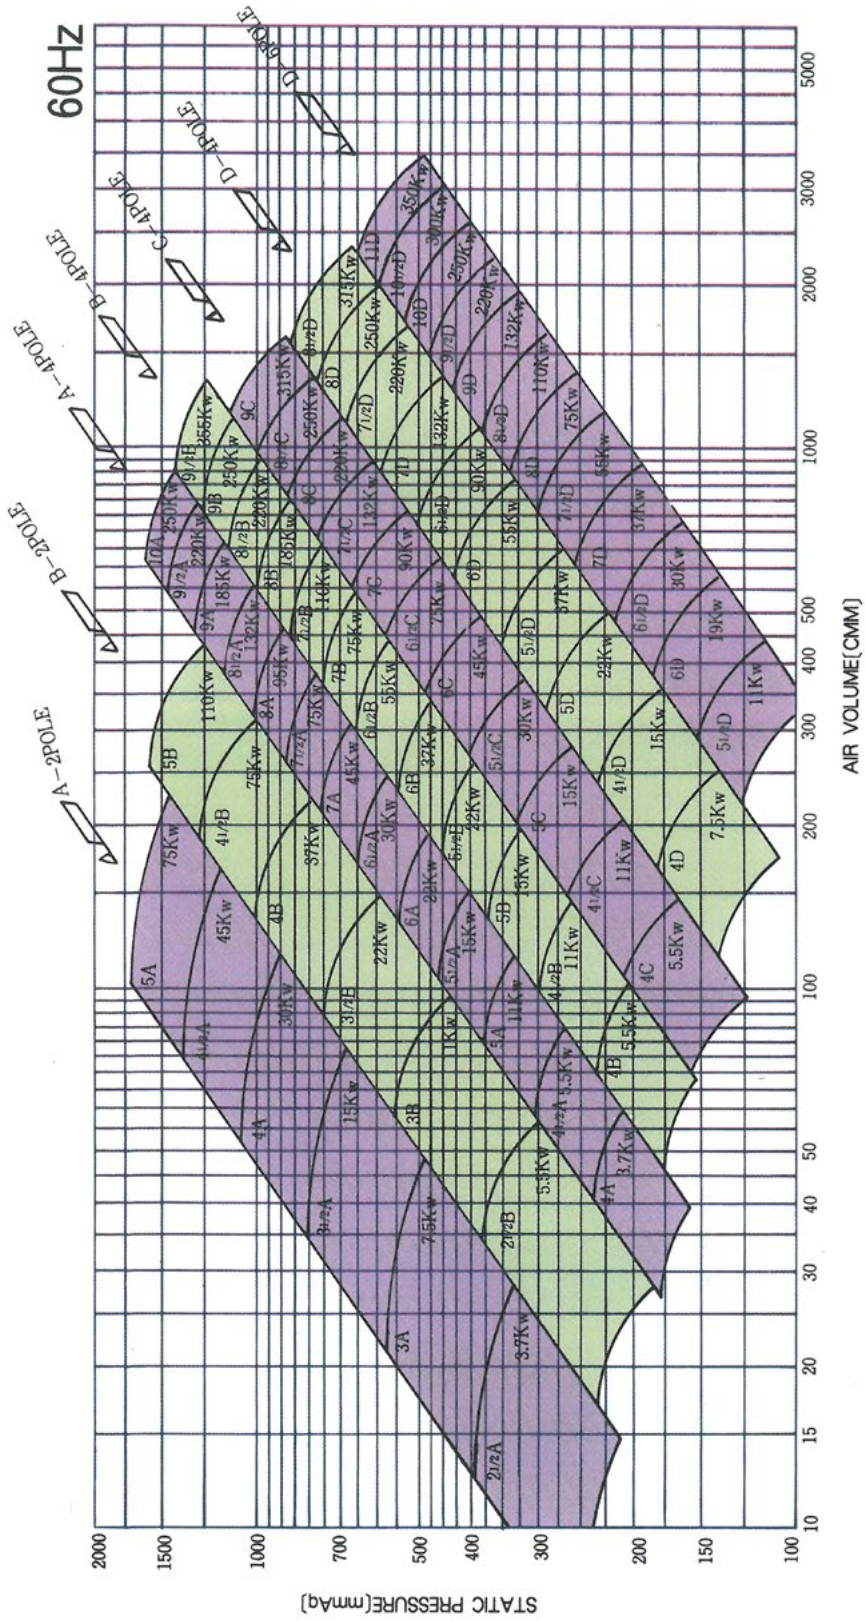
60Hz

A-2POLE
B-2POLE
A-4POLE
B-4POLE
C-4POLE
D-4POLE
D-6POLE

2½A
3A
3½A
4A
4½A
5A
3.7Kw
7.5Kw
15Kw
30Kw
45Kw
75Kw
2½B
3B
3½B
4B
4½B
5B
5.5Kw
11Kw
22Kw
37Kw
75Kw
110Kw
4A
4½A
5A
5½A
6A
6½A
7A
7½A
8A
8½A
9A
9½A
10A
3.7Kw
5.5Kw
11Kw
15Kw
22Kw
30Kw
45Kw
75Kw
95Kw
132Kw
185Kw
220Kw
250Kw
4B
4½B
5B
5½B
6B
6½B
7B
7½B
8B
8½B
9B
9½B
5.5Kw
11Kw
15Kw
22Kw
37Kw
55Kw
75Kw
110Kw
185Kw
220Kw
250Kw
355Kw
4C
4½C
5C
5½C
6C
6½C
7C
7½C
8C
8½C
9C
5.5Kw
11Kw
15Kw
30Kw
45Kw
55Kw
90Kw
132Kw
220Kw
250Kw
315Kw
4D
4½D
5D
5½D
6D
6½D
7D
7½D
8D
8½D
9D
9½D
10D
10½D
11D
7.5Kw
15Kw
22Kw
37Kw
55Kw
90Kw
132Kw
220Kw
250Kw
315Kw
5½D
6D
6½D
7D
7½D
8D
8½D
9D
9½D
10D
11Kw
19Kw
30Kw
37Kw
55Kw
75Kw
110Kw
132Kw
220Kw
250Kw
300Kw
350Kw

STATIC PRESSURE(mmAq)
2000
1500
1000
700
500
400
300
200
150
100

AIR VOLUME(CMM)
10
15
20
30
40
50
100
200
300
400
500
1000
2000
3000
5000